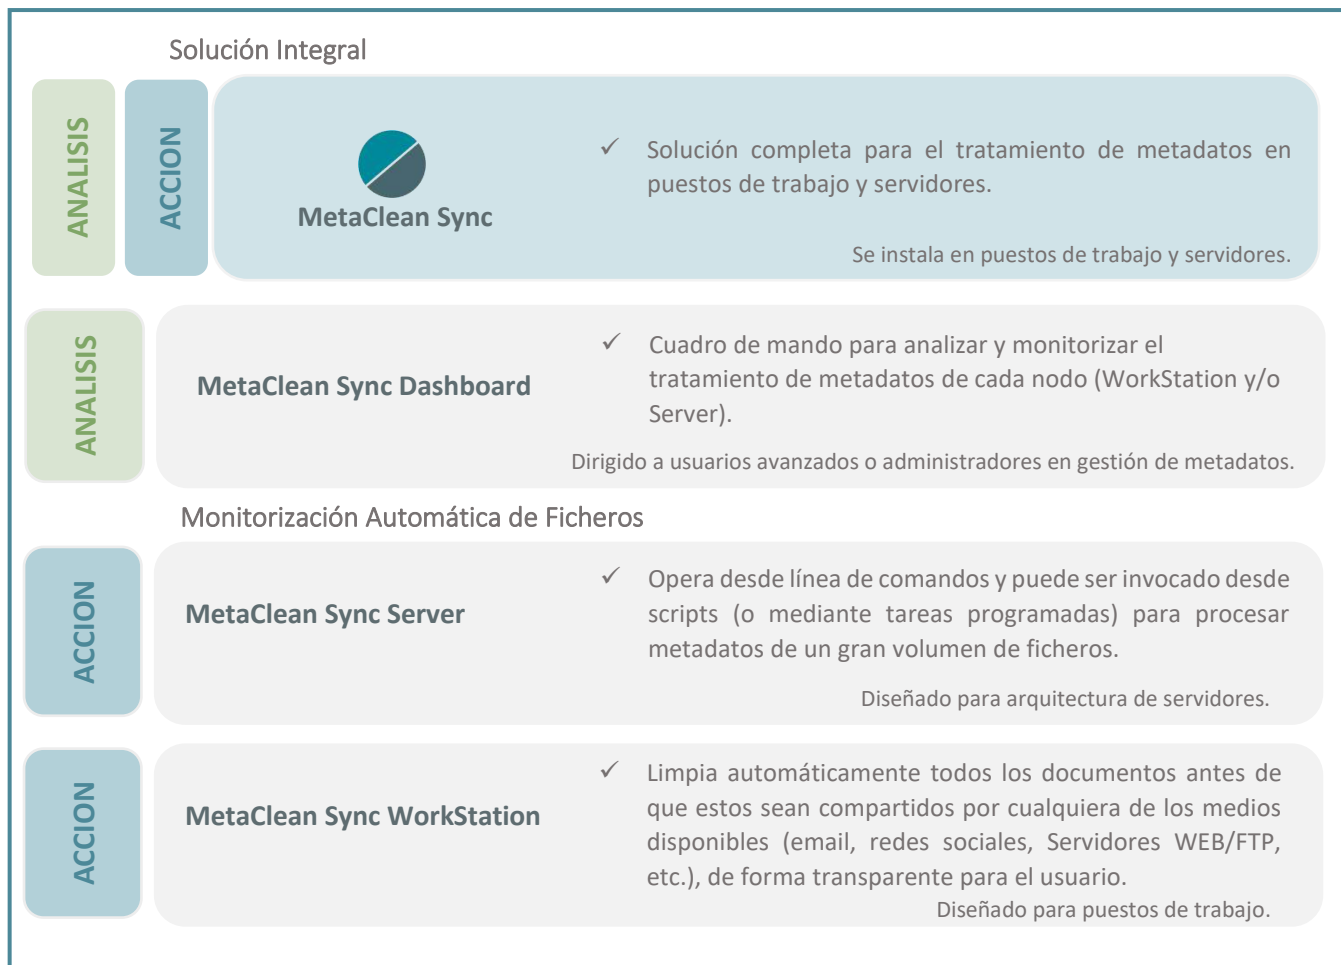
Solución Integral

ANALISIS

ACCION

MetaClean Sync

✓ Solución completa para el tratamiento de metadatos en puestos de trabajo y servidores.

Se instala en puestos de trabajo y servidores.

ANALISIS

MetaClean Sync Dashboard

✓ Cuadro de mando para analizar y monitorizar el tratamiento de metadatos de cada nodo (WorkStation y/o Server).

Dirigido a usuarios avanzados o administradores en gestión de metadatos.

Monitorización Automática de Ficheros

ACCION

MetaClean Sync Server

✓ Opera desde línea de comandos y puede ser invocado desde scripts (o mediante tareas programadas) para procesar metadatos de un gran volumen de ficheros.

Diseñado para arquitectura de servidores.

ACCION

MetaClean Sync WorkStation

✓ Limpia automáticamente todos los documentos antes de que estos sean compartidos por cualquiera de los medios disponibles (email, redes sociales, Servidores WEB/FTP, etc.), de forma transparente para el usuario.

Diseñado para puestos de trabajo.